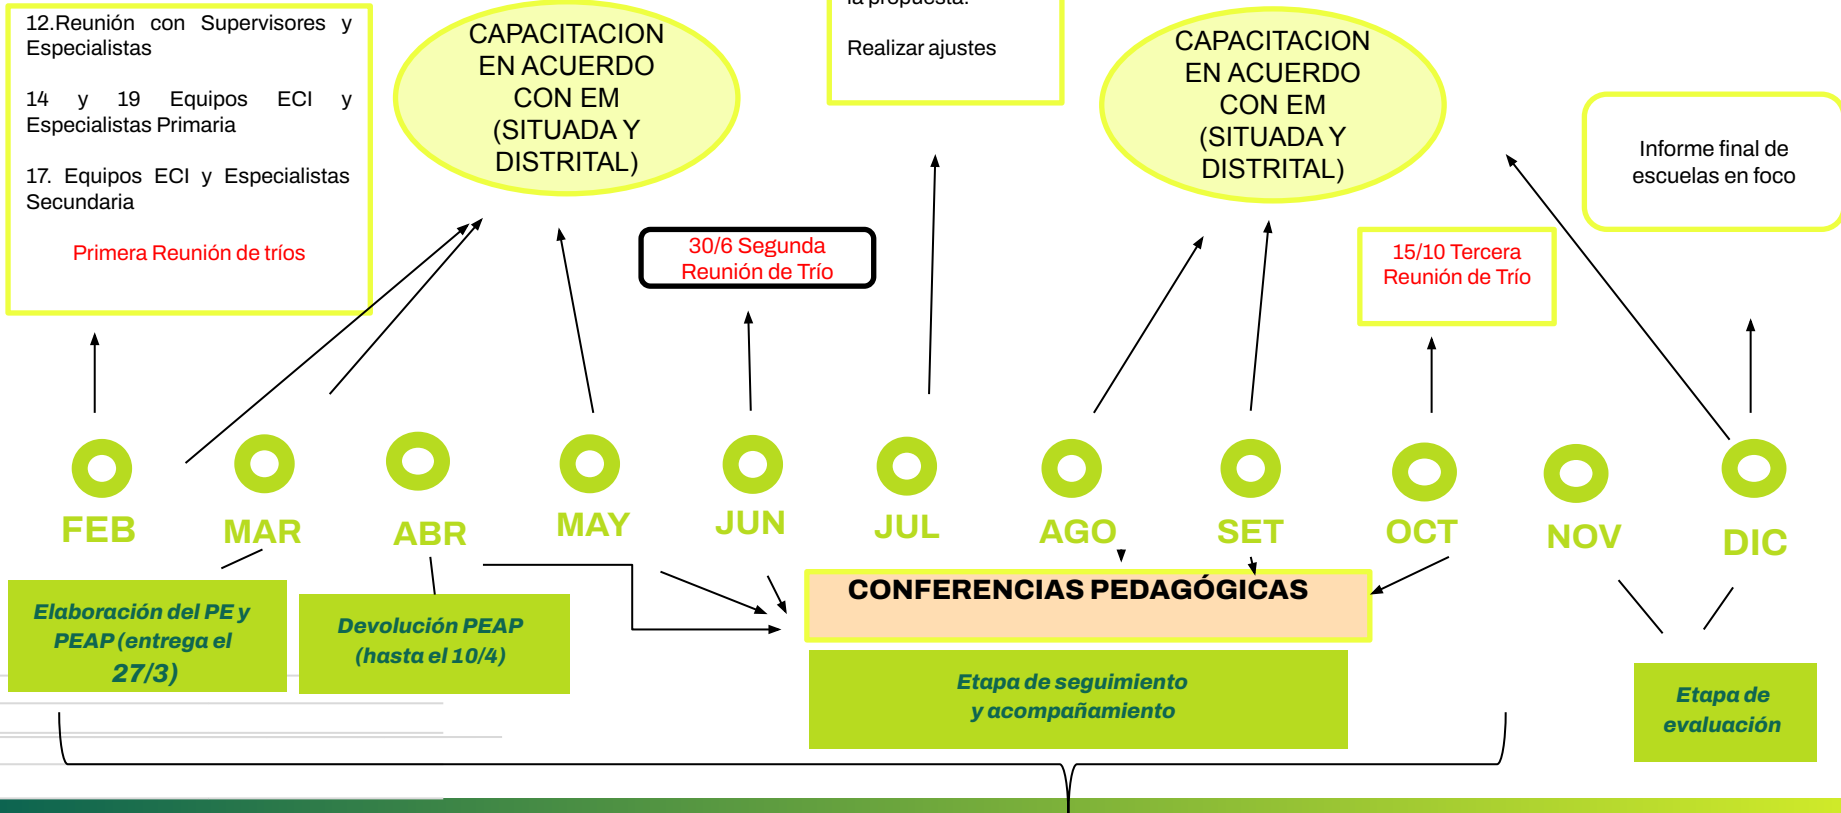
12.Reunión con Supervisores y Especialistas

14 y 19 Equipos ECI y Especialistas Primaria

17. Equipos ECI y Especialistas Secundaria

Primera Reunión de tríos

CAPACITACION EN ACUERDO CON EM (SITUADA Y DISTRITAL)

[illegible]

Realizar ajustes

30/6 Segunda Reunión de Trío

CAPACITACION EN ACUERDO CON EM (SITUADA Y DISTRITAL)

Informe final de escuelas en foco

15/10 Tercera Reunión de Trío

FEB MAR ABR MAY JUN JUL AGO SET OCT NOV DIC

Elaboración del PE y PEAP (entrega el 27/3)

Devolución PEAP (hasta el 10/4)

CONFERENCIAS PEDAGÓGICAS

Etapa de seguimiento y acompañamiento

Etapa de evaluación